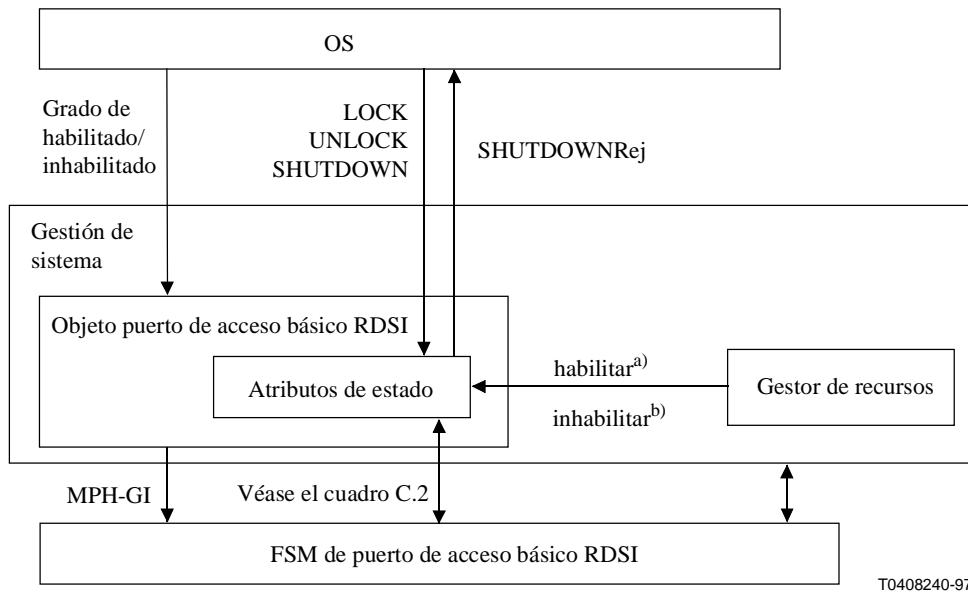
OS

Grado de habilitado/ inhabilitado

LOCK
UNLOCK
SHUTDOWN

SHUTDOWNRej

Gestión de sistema

Objeto puerto de acceso básico RDSI

Atributos de estado

habilitar$^{a)}$

inhabilitar$^{b)}$

Gestor de recursos

MPH-GI

Véase el cuadro C.2

FSM de puerto de acceso básico RDSI

T0408240-97